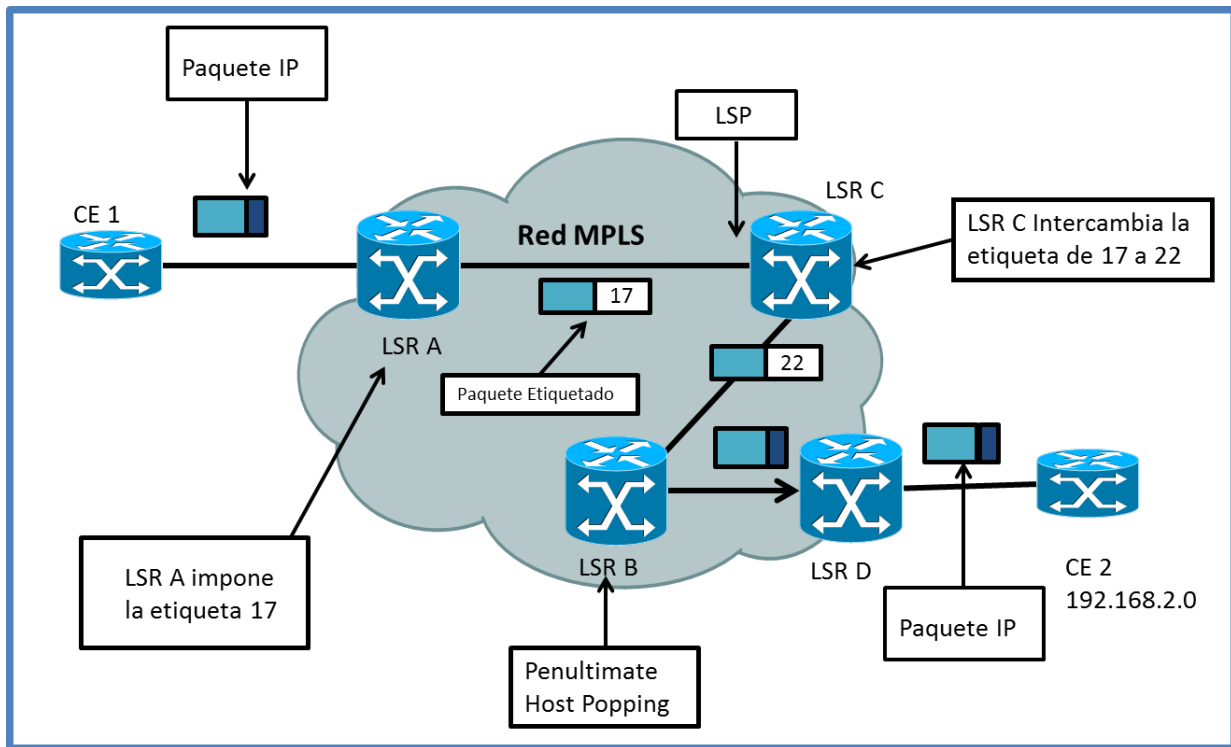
Paquete IP

LSP

LSR C

CE 1

Red MPLS

LSR C Intercambia la etiqueta de 17 a 22

17

LSR A

22

Paquete Etiquetado

LSR A impone la etiqueta 17

LSR B

LSR D

CE 2
192.168.2.0

Paquete IP

Penultimate Host Popping